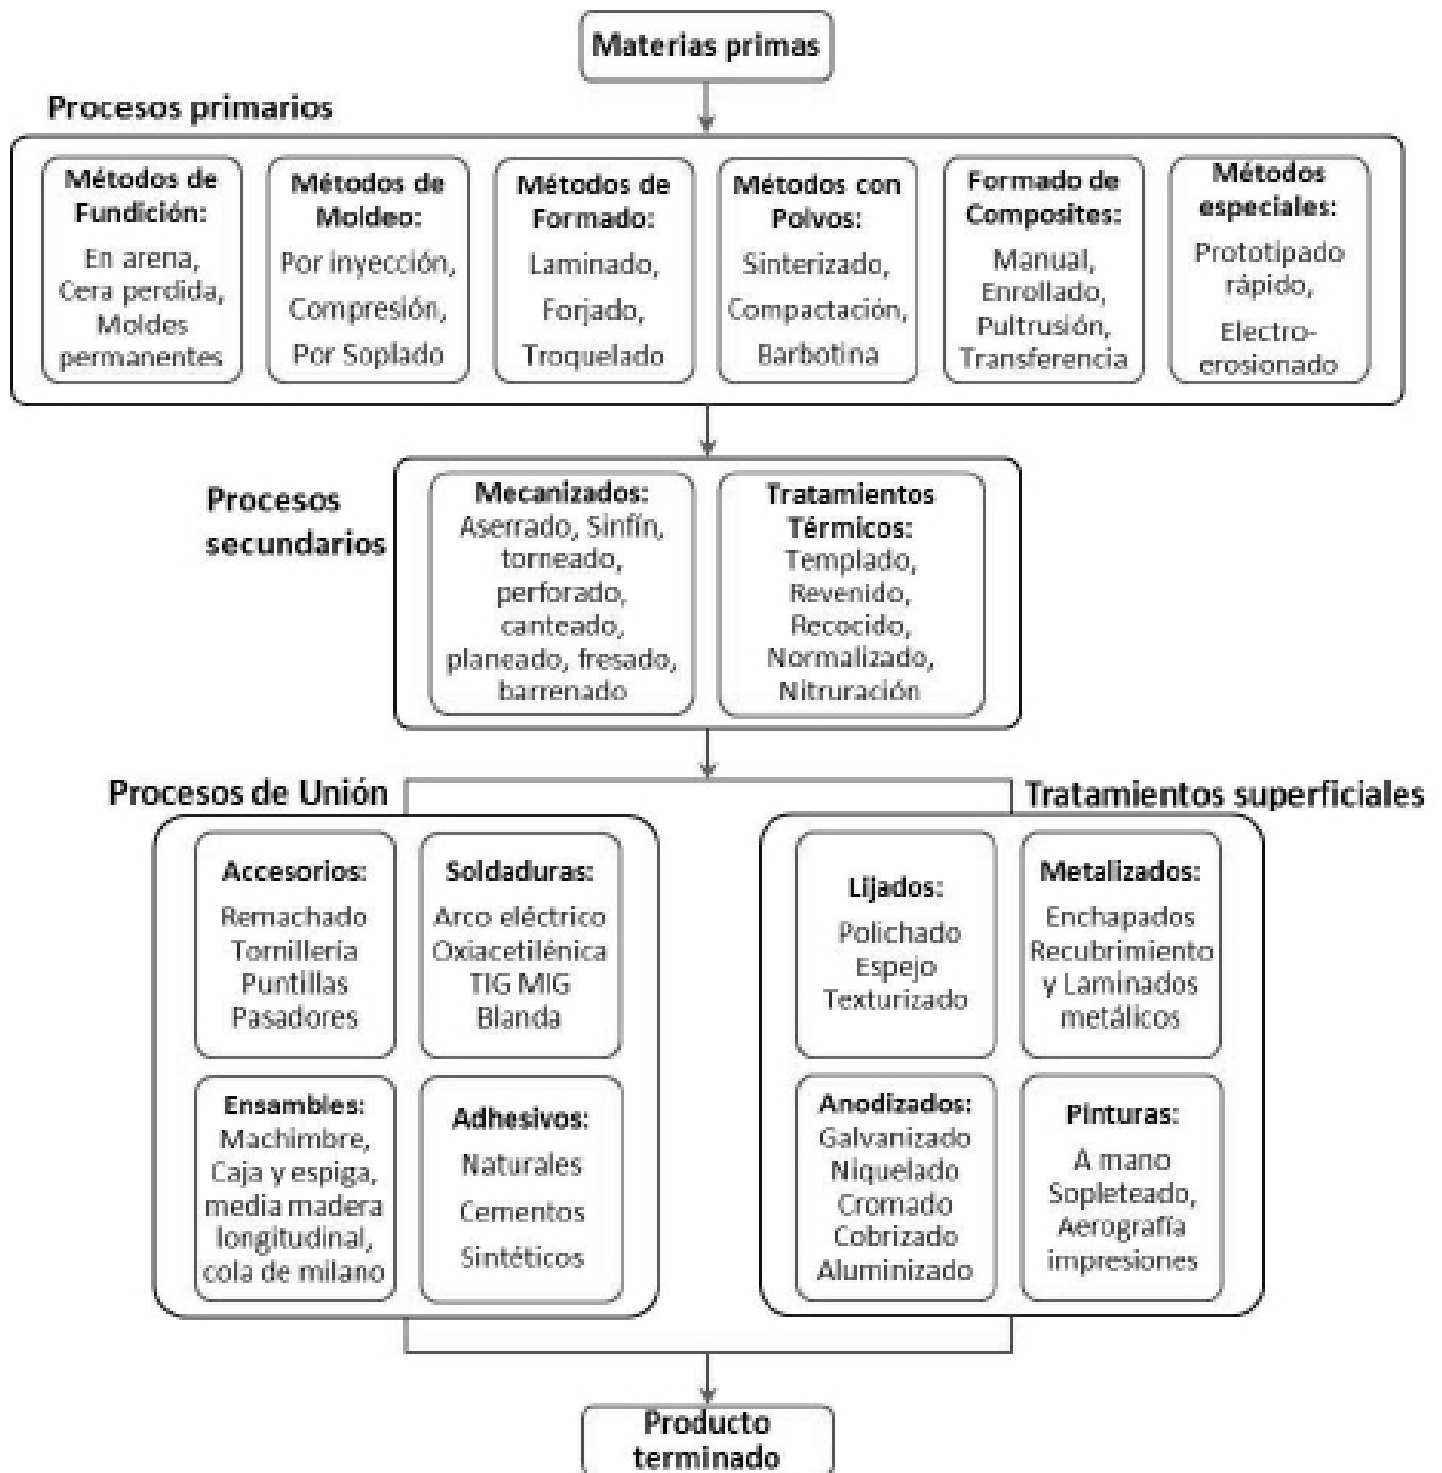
Materias primas

Procesos primarios

Métodos de Fundición:
En arena, Cera perdida, Moldes permanentes

Métodos de Moldeo:
Por inyección, Compresión, Por Soplado

Métodos de Formado:
Laminado, Forjado, Troquelado

Métodos con Polvos:
Sinterizado, Compactación, Barbotina

Formado de Composites:
Manual, Enrollado, Pultrusión, Transferencia

Métodos especiales:
Prototipado rápido, Electro-erosionado

Procesos secundarios

Mecanizados:
Aserrado, Sinfín, torneado, perforado, canteado, planeado, fresado, barrenado

Tratamientos Térmicos:
Templado, Revenido, Recocido, Normalizado, Nitruración

Procesos de Unión

Accesorios:
Remachado
Tornillería
Puntillas
Pasadores

Soldaduras:
Arco eléctrico
Oxiacetilénica
TIG MIG
Blanda

Ensambles:
Machimbre, Caja y espiga, media madera longitudinal, cola de milano

Adhesivos:
Naturales
Cementos
Sintéticos

Tratamientos superficiales

Lijados:
Polichado
Espejo
Texturizado

Metalizados:
Enchapados
Recubrimiento y Laminados metálicos

Anodizados:
Galvanizado
Niquelado
Cromado
Cobrizado
Aluminizado

Pinturas:
A mano
Sopleteado,
Aerografía
impresiones

Producto terminado